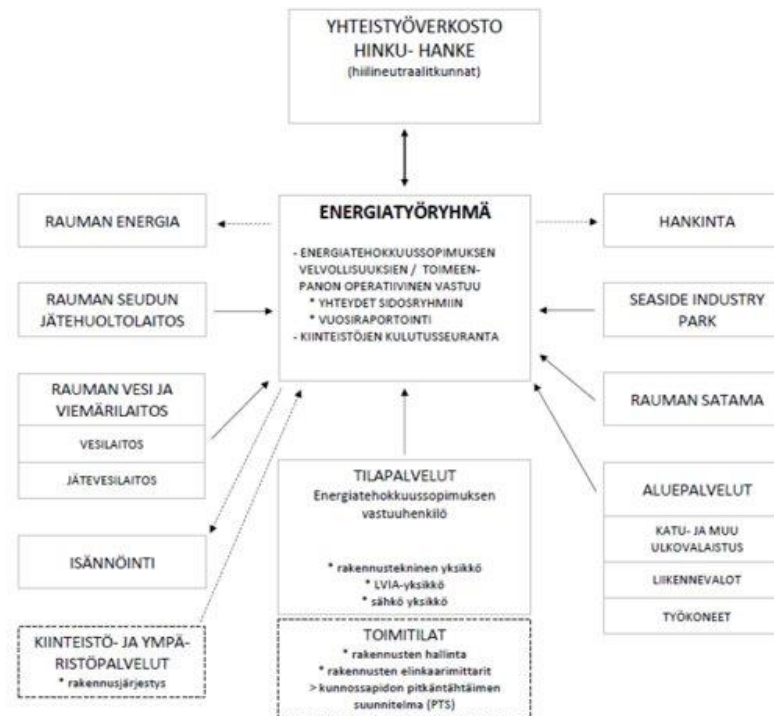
YHTEISTYÖVERKOSTO
HINKU- HANKE
(hiilineutraalitkunnat)

RAUMAN ENERGIA

ENERGIATYÖRYHMÄ

- ENERGIATEHOKKUUSSOPIMUKSEN VELVOLLISUUKSIEN / TOIMEENPANON OPERATIIVINEN VASTUU
* YHTEYDET SIDOSRYHMIIN
* VUOSIRAPORTOINTI
- KIINTEISTÖJEN KULUTUSSEURANTA

HANKINTA

RAUMAN SEUDUN JÄTEHUOLTOLAITOS

SEASIDE INDUSTRY PARK

RAUMAN VESI JA VIEMÄRILAITOS

VESILAITOS

JÄTEVESILAITOS

RAUMAN SATAMA

TILAPALVELUT
Energiatehokkuussopimuksen vastuuhenkilö

* rakennustekninen yksikkö
* LVIA-yksikkö
* sähkö yksikkö

ALUEPALVELUT

KATU- JA MUU ULKOVALAISTUS

LIIKENNEVALOT

TYÖKONEET

ISÄNNÖINTI

KIINTEISTÖ- JA YMPÄRISTÖPALVELUT
* rakennusjärjestys

TOIMITILAT
* rakennusten hallinta
* rakennusten elinkaarimittarit
> kunnossapidon pitkäntähtäimen suunnitelma (PTS)